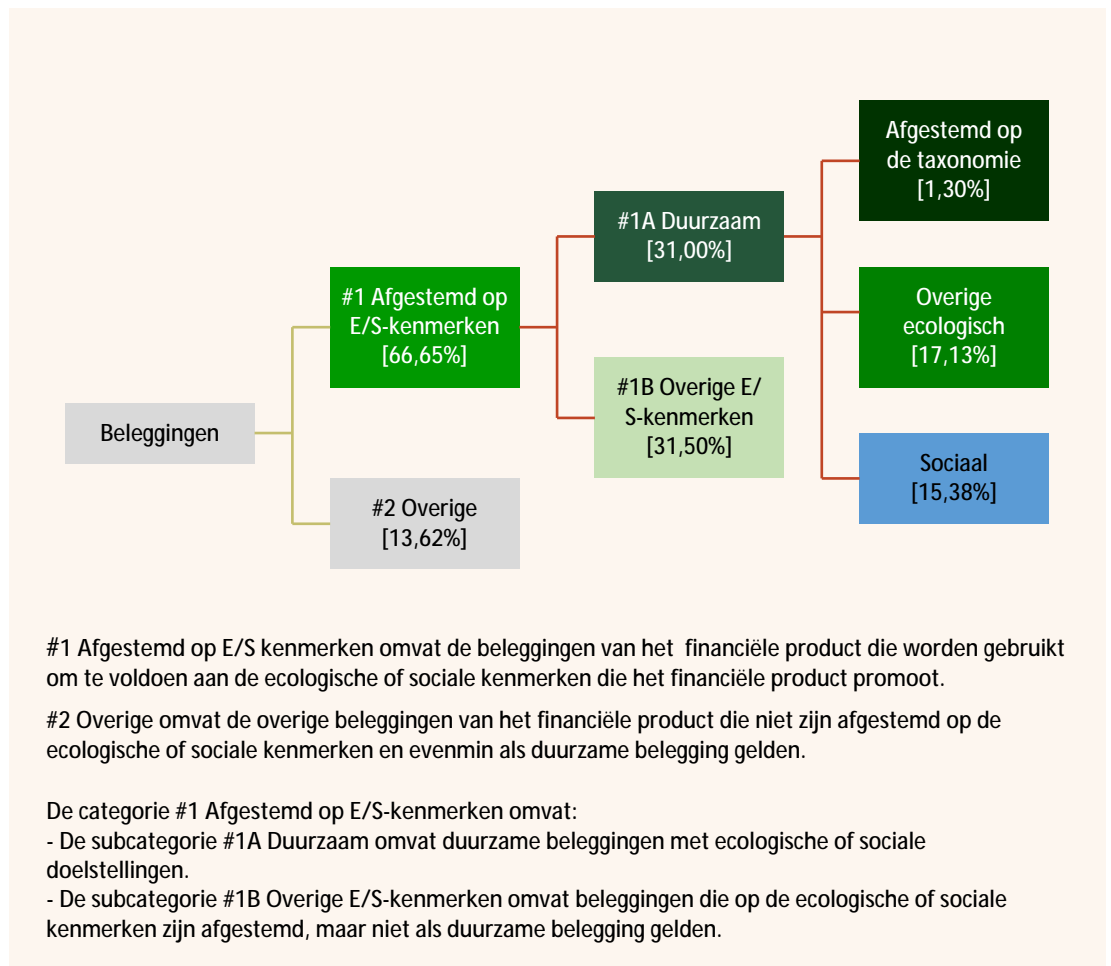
Beleggingen

#1 Afgestemd op E/S-kenmerken [66,65%]

#2 Overige [13,62%]

#1A Duurzaam [31,00%]

#1B Overige E/S-kenmerken [31,50%]

Afgestemd op de taxonomie [1,30%]

Overige ecologisch [17,13%]

Sociaal [15,38%]

#1 Afgestemd op E/S kenmerken omvat de beleggingen van het financiële product die worden gebruikt om te voldoen aan de ecologische of sociale kenmerken die het financiële product promoot.

#2 Overige omvat de overige beleggingen van het financiële product die niet zijn afgestemd op de ecologische of sociale kenmerken en evenmin als duurzame belegging gelden.

De categorie #1 Afgestemd op E/S-kenmerken omvat:
- De subcategorie #1A Duurzaam omvat duurzame beleggingen met ecologische of sociale doelstellingen.
- De subcategorie #1B Overige E/S-kenmerken omvat beleggingen die op de ecologische of sociale kenmerken zijn afgestemd, maar niet als duurzame belegging gelden.